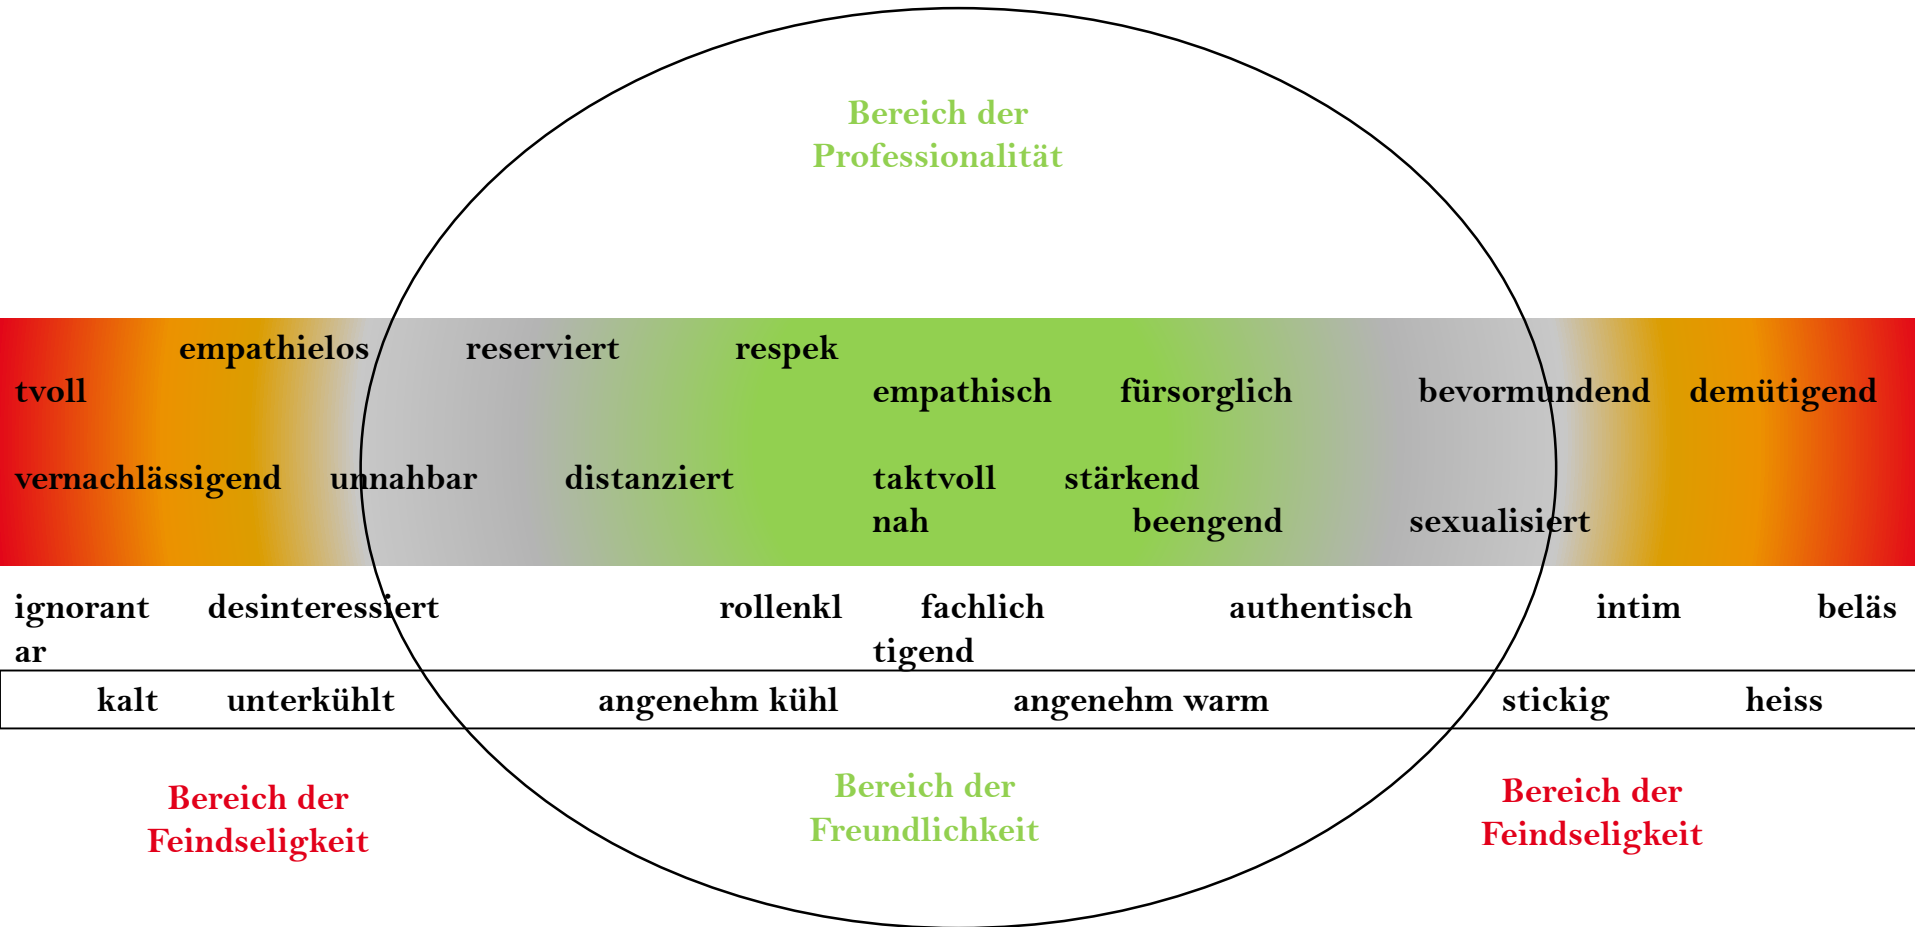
Bereich der Professionalität

empathielos reserviert respek

tvoll empathisch fürsorglich bevormundend demütigend

vernachlässigend unnahbar distanziert taktvoll stärkend

nah beengend sexualisiert

ignorant desinteressiert rollenkl fachlich authentisch intim beläs

ar tigend

kalt unterkühlt angenehm kühl angenehm warm stickig heiss

Bereich der Feindseligkeit

Bereich der Freundlichkeit

Bereich der Feindseligkeit